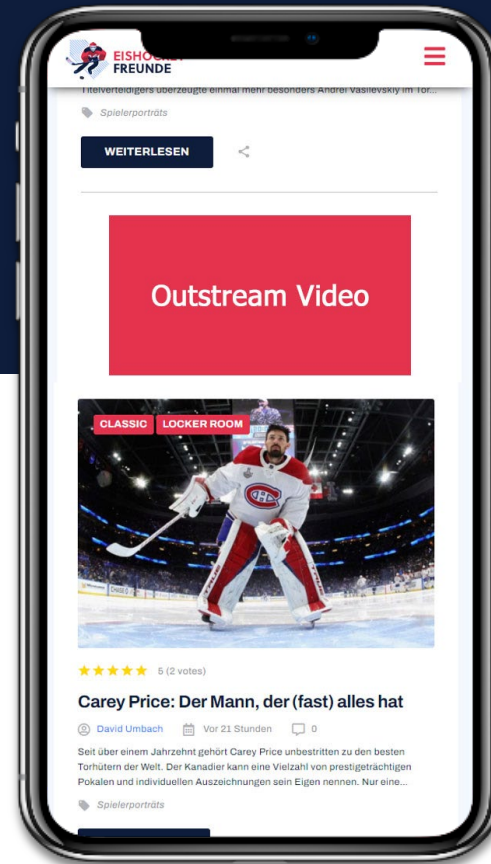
EISHOCKEY FREUNDE

Titelverteidigers überzeugte einmal mehr besonders Andrei Vasilevskiy im Tor...

Spielerporträts

WEITERLESEN

Outstream Video

CLASSIC LOCKER ROOM

★★★★★ 5 (2 votes)

Carey Price: Der Mann, der (fast) alles hat

David Umbach Vor 21 Stunden 0

Seit über einem Jahrzehnt gehört Carey Price unbestritten zu den besten Torhütern der Welt. Der Kanadier kann eine Vielzahl von prestigeträchtigen Pokalen und individuellen Auszeichnungen sein Eigen nennen. Nur eine...

Spielerporträts